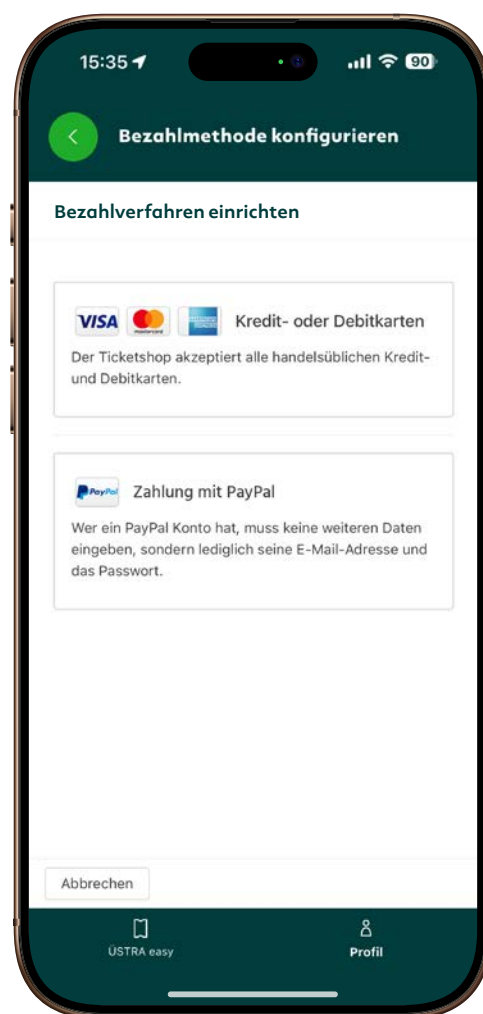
15:35

90

Bezahlmethode konfigurieren

Bezahlverfahren einrichten

VISA

Kredit- oder Debitkarten

Der Ticketshop akzeptiert alle handelsüblichen Kredit- und Debitkarten.

PayPal

Zahlung mit PayPal

Wer ein PayPal Konto hat, muss keine weiteren Daten eingeben, sondern lediglich seine E-Mail-Adresse und das Passwort.

Abbrechen

ÜSTRA easy

Profil